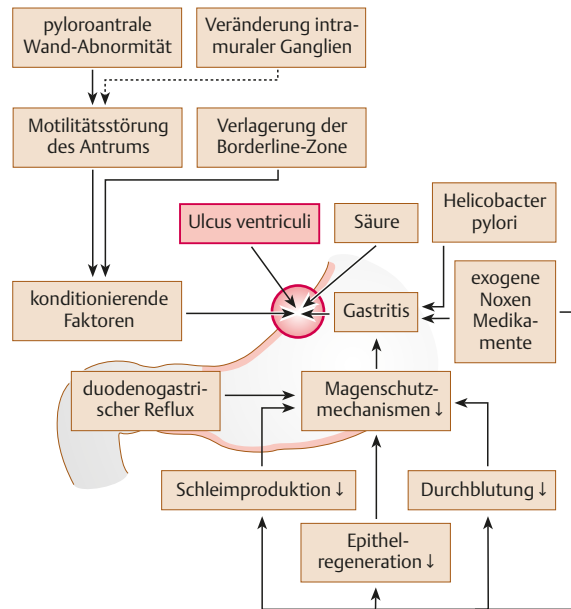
pyloroantrale Wand-Abnormität

Veränderung intramuraler Ganglien

Motilitätsstörung des Antrums

Verlagerung der Borderline-Zone

Ulcus ventriculi

Säure

Helicobacter pylori

konditionierende Faktoren

Gastritis

exogene Noxen Medikamente

duodenogastrischer Reflux

Magenschutzmechanismen ↓

Schleimproduktion ↓

Durchblutung ↓

Epithelregeneration ↓